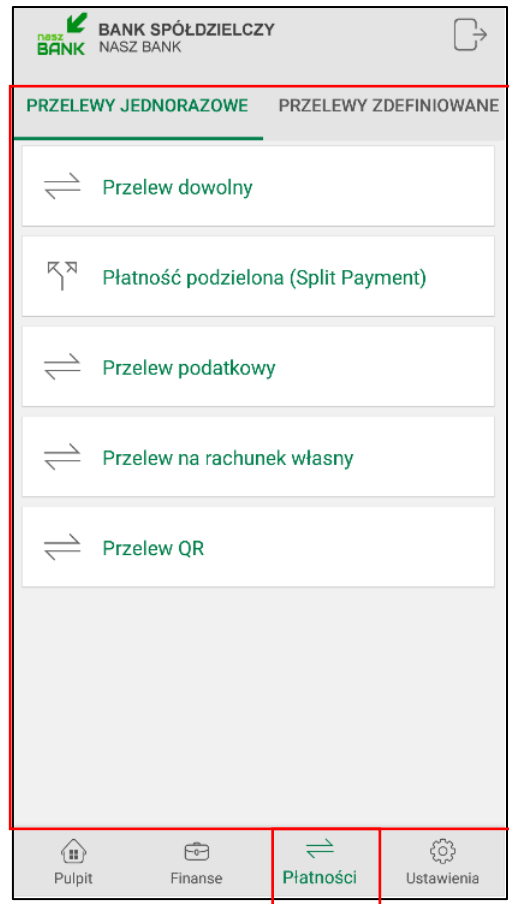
nasz BANK
BANK SPÓŁDZIELCZY
NASZ BANK

PRZELEWY JEDNORAZOWE
PRZELEWY ZDEFINIOWANE

Przelew dowolny

Płatność podzielona (Split Payment)

Przelew podatkowy

Przelew na rachunek własny

Przelew QR

Pulpit
Finanse
Płatności
Ustawienia